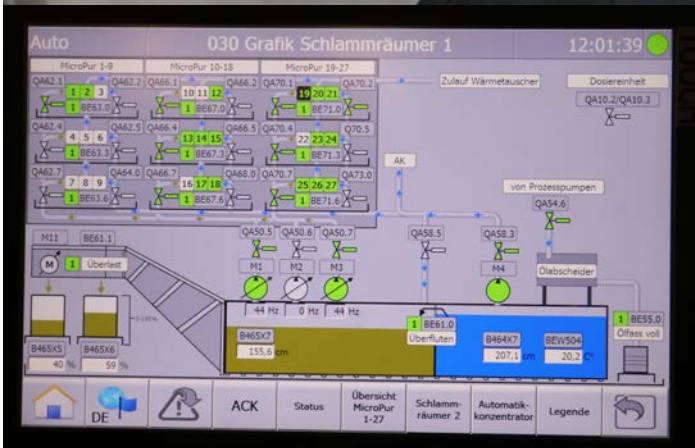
Auto

030 Grafik Schlammräumer 1

12:01:39

MicroPur 1-9

MicroPur 10-18

MicroPur 19-27

QA62.1 1 2 3 QA62.2 1 BE63.0

QA66.1 10 11 12 QA66.2 1 BE67.0

QA70.1 19 20 21 QA70.2 1 BE71.0

QA62.4 4 5 6 QA62.5 1 BE63.3

QA66.4 13 14 15 QA66.5 1 BE67.3

QA70.4 22 23 24 QA70.5 1 BE71.3

QA62.7 7 8 9 QA64.0 1 BE63.6

QA66.7 16 17 18 QA68.0 1 BE67.6

QA70.7 25 26 27 QA73.0 1 BE71.6

Zulauf Wärmetauscher

Dosiereinheit

QA10.2/QA10.3

AK

von Prozesspumpen

QA54.6

M11 BE61.1

M 1 Überlast

QA50.5 QA50.6 QA50.7

QA58.5

QA58.3

M1 M2 M3

M4

Ölabscheider

44 Hz 0 Hz 44 Hz

B465X7

155,6 cm

1 BE61.0

Überfluten

B464X7

207,1 cm

BEW504

20,2 C°

1 BE55.0

Ölfass voll

B465X5

40 %

B465X6

59 %

DE

ACK

Status

Übersicht MicroPur 1-27

Schlammräumer 2

Automatikkonzentrator

Legende